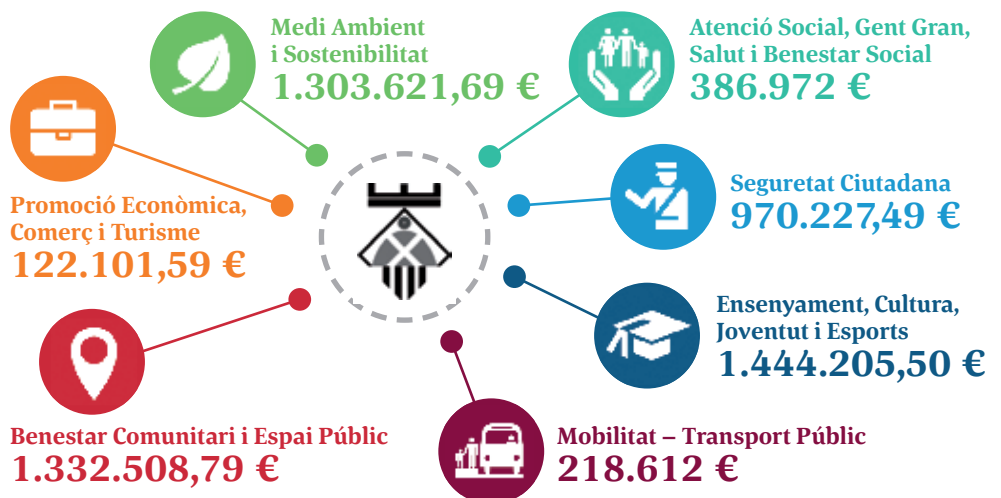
Medi Ambient i Sostenibilitat
1.303.621,69 €

Atenció Social, Gent Gran, Salut i Benestar Social
386.972 €

Promoció Econòmica, Comerç i Turisme
122.101,59 €

Seguretat Ciutadana
970.227,49 €

Ensenyament, Cultura, Joventut i Esports
1.444.205,50 €

Benestar Comunitari i Espai Públic
1.332.508,79 €

Mobilitat – Transport Públic
218.612 €